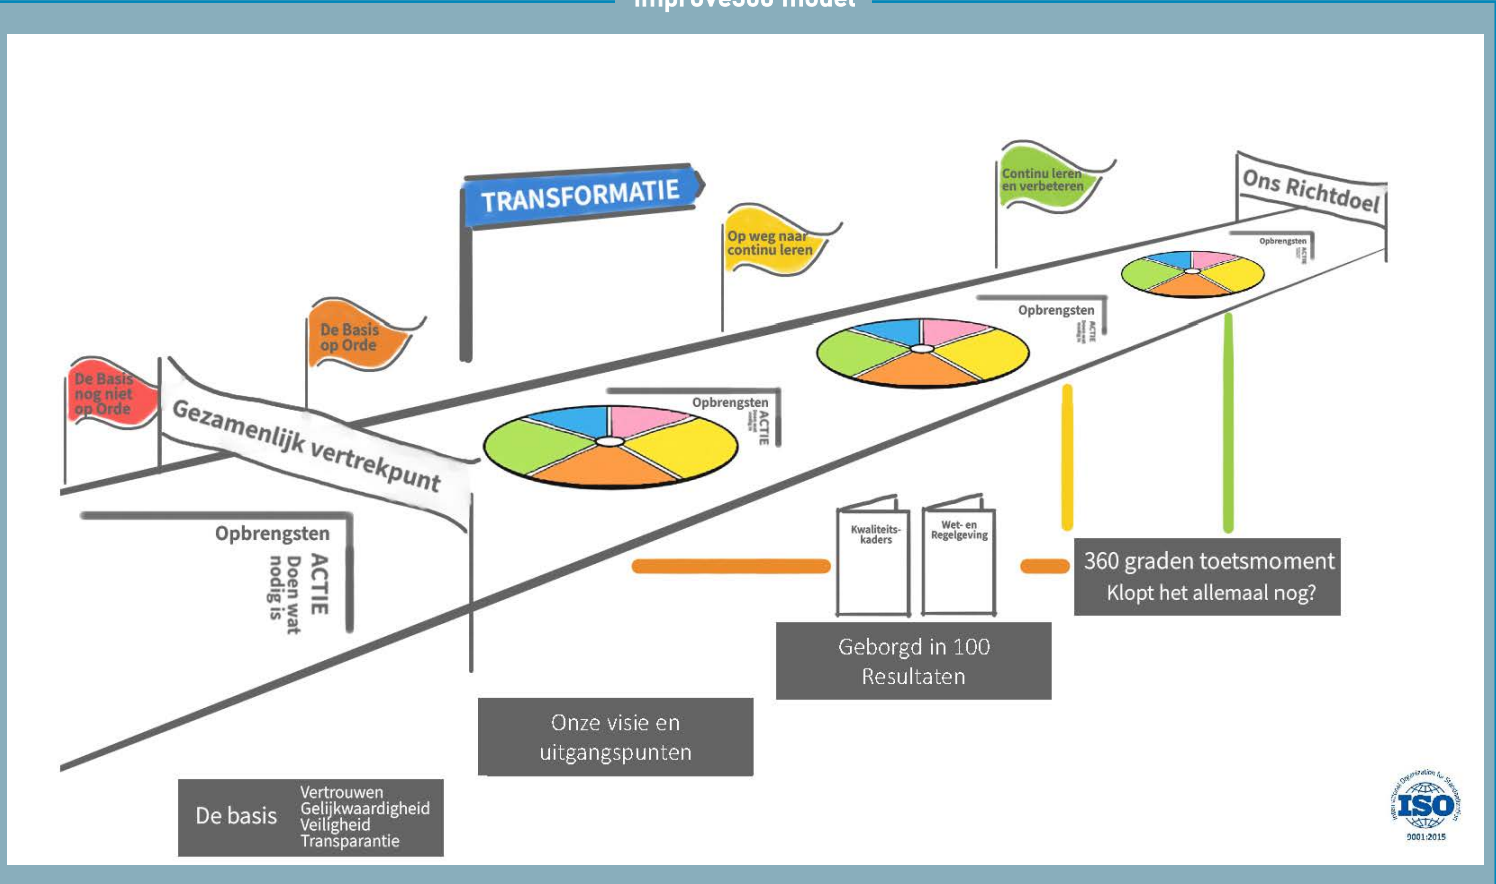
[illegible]

TRANSFORMATIE

Continu leren en verbeteren

Ons Richtdoel

Op weg naar continu leren

De Basis op Orde

De Basis nog niet op Orde

Gezamenlijk vertrekpunt

Opbrengsten
ACTIE

Opbrengsten
ACTIE

Opbrengsten

Opbrengsten
ACTIE
Doen wat nodig is

Kwaliteits-kaders

Wet- en Regelgeving

360 graden toetsmoment
Klopt het allemaal nog?

Geborgd in 100 Resultaten

Onze visie en uitgangspunten

De basis
Vertrouwen
Gelijkwaardigheid
Veiligheid
Transparantie

ISO
9001:2015